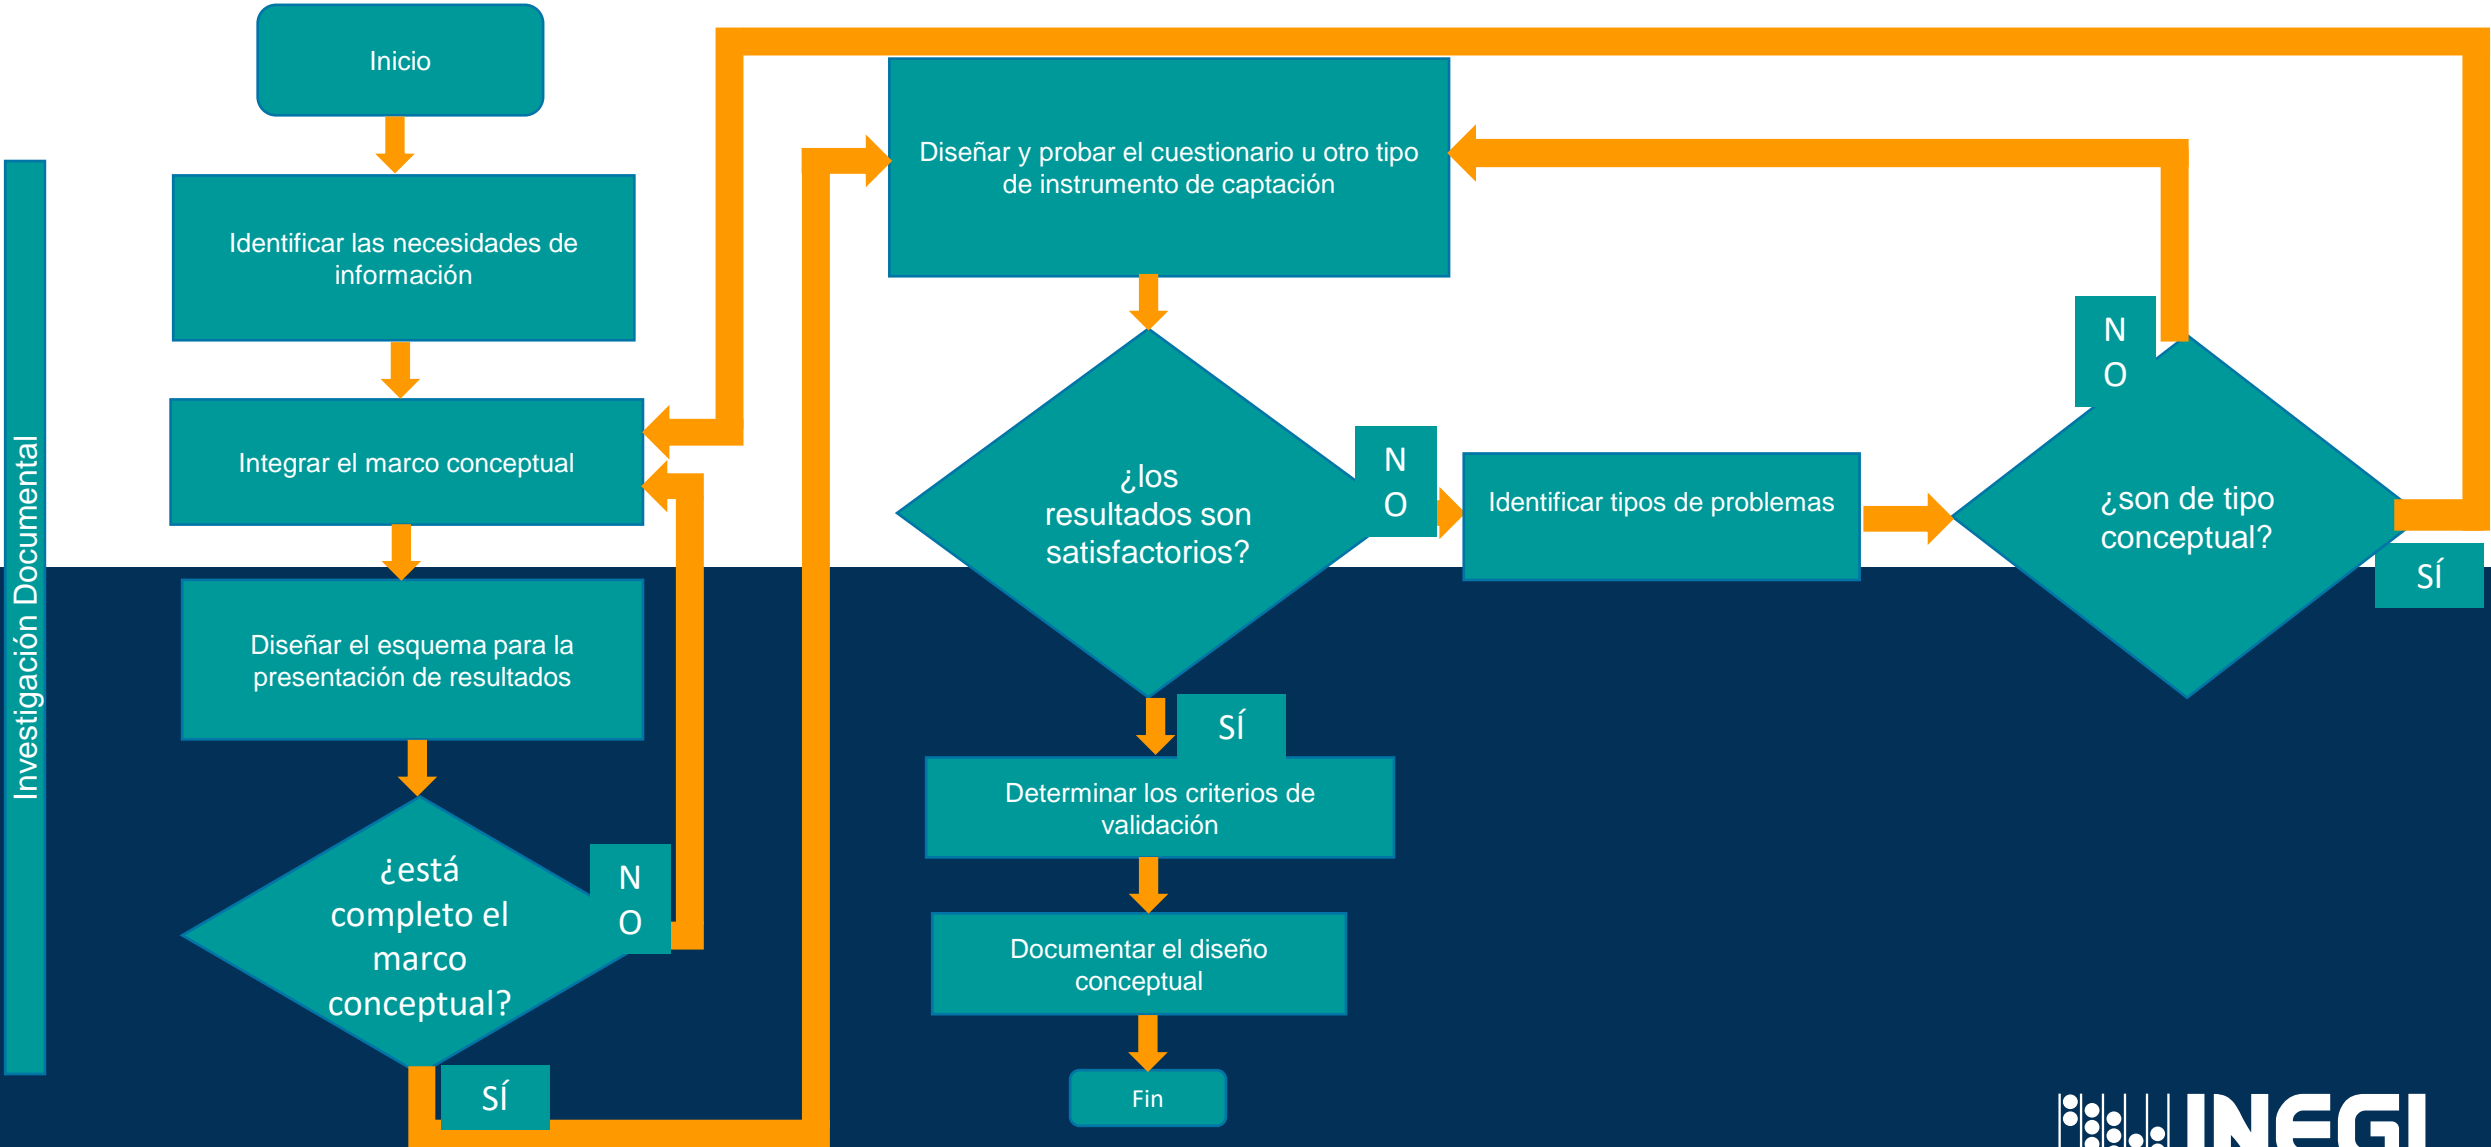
Investigación Documental

Inicio

Identificar las necesidades de información

Integrar el marco conceptual

Diseñar el esquema para la presentación de resultados

¿está completo el marco conceptual?

NO

SÍ

Diseñar y probar el cuestionario u otro tipo de instrumento de captación

¿los resultados son satisfactorios?

NO

Identificar tipos de problemas

¿son de tipo conceptual?

NO

SÍ

SÍ

Determinar los criterios de validación

Documentar el diseño conceptual

Fin

INEGI